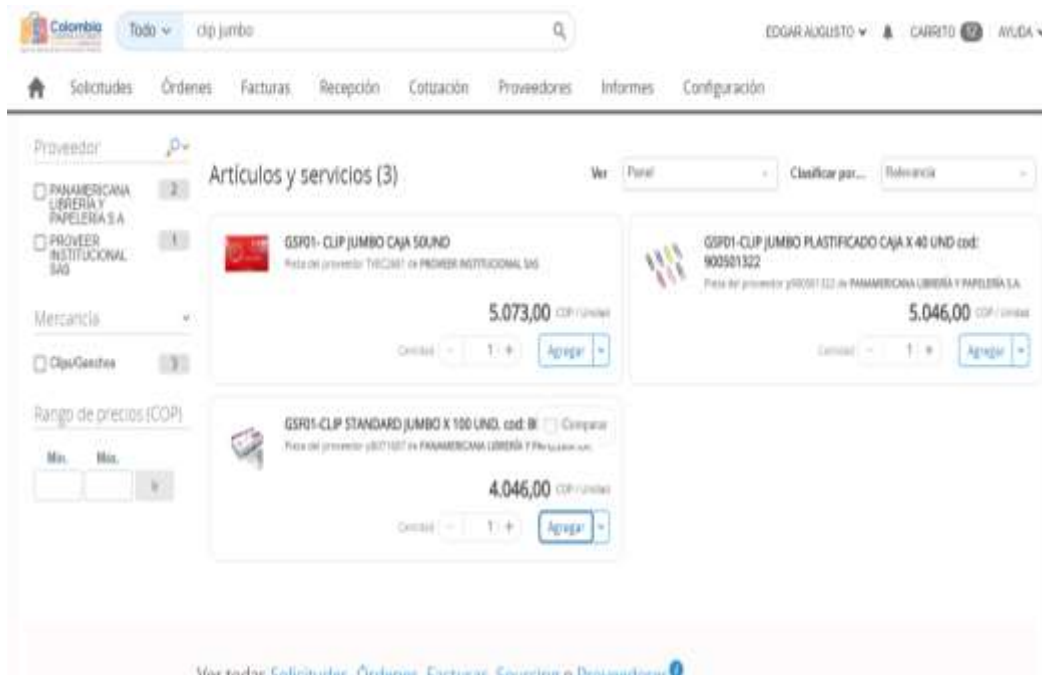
Colombia Todo clip jumbo

EDGAR AUGUSTO CARRITO 12 AYUDA

Solicitudes Órdenes Facturas Recepción Cotización Proveedores Informes Configuración

Proveedor

PANAMERICANA LIBRERIA Y PAPELERIA S.A 2

PROVEER INSTITUCIONAL SAS 1

Mercancía

Clips/Ganchos 3

Rango de precios (COP)

Mín. Máx.

Artículos y servicios (3)

Ver Panel Clasificar por... Relevancia

GSF01- CLIP JUMBO CAJA SOUND

Pieza del proveedor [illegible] de PROVEER INSTITUCIONAL SAS

5.073,00 COP / Unidad

Cantidad 1 Agregar

GSF01-CLIP JUMBO PLASTIFICADO CAJA X 40 UND cod: 900501322

Pieza del proveedor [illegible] de PANAMERICANA LIBRERIA Y PAPELERIA S.A

5.046,00 COP / Unidad

Cantidad 1 Agregar

GSF01-CLIP STANDARD JUMBO X 100 UND. cod: 8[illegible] Comparar

Pieza del proveedor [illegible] de PANAMERICANA LIBRERIA Y PA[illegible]

4.046,00 COP / Unidad

Cantidad 1 Agregar

Ver todas Solicitudes, Órdenes, Facturas, Sourcing o Proveedores